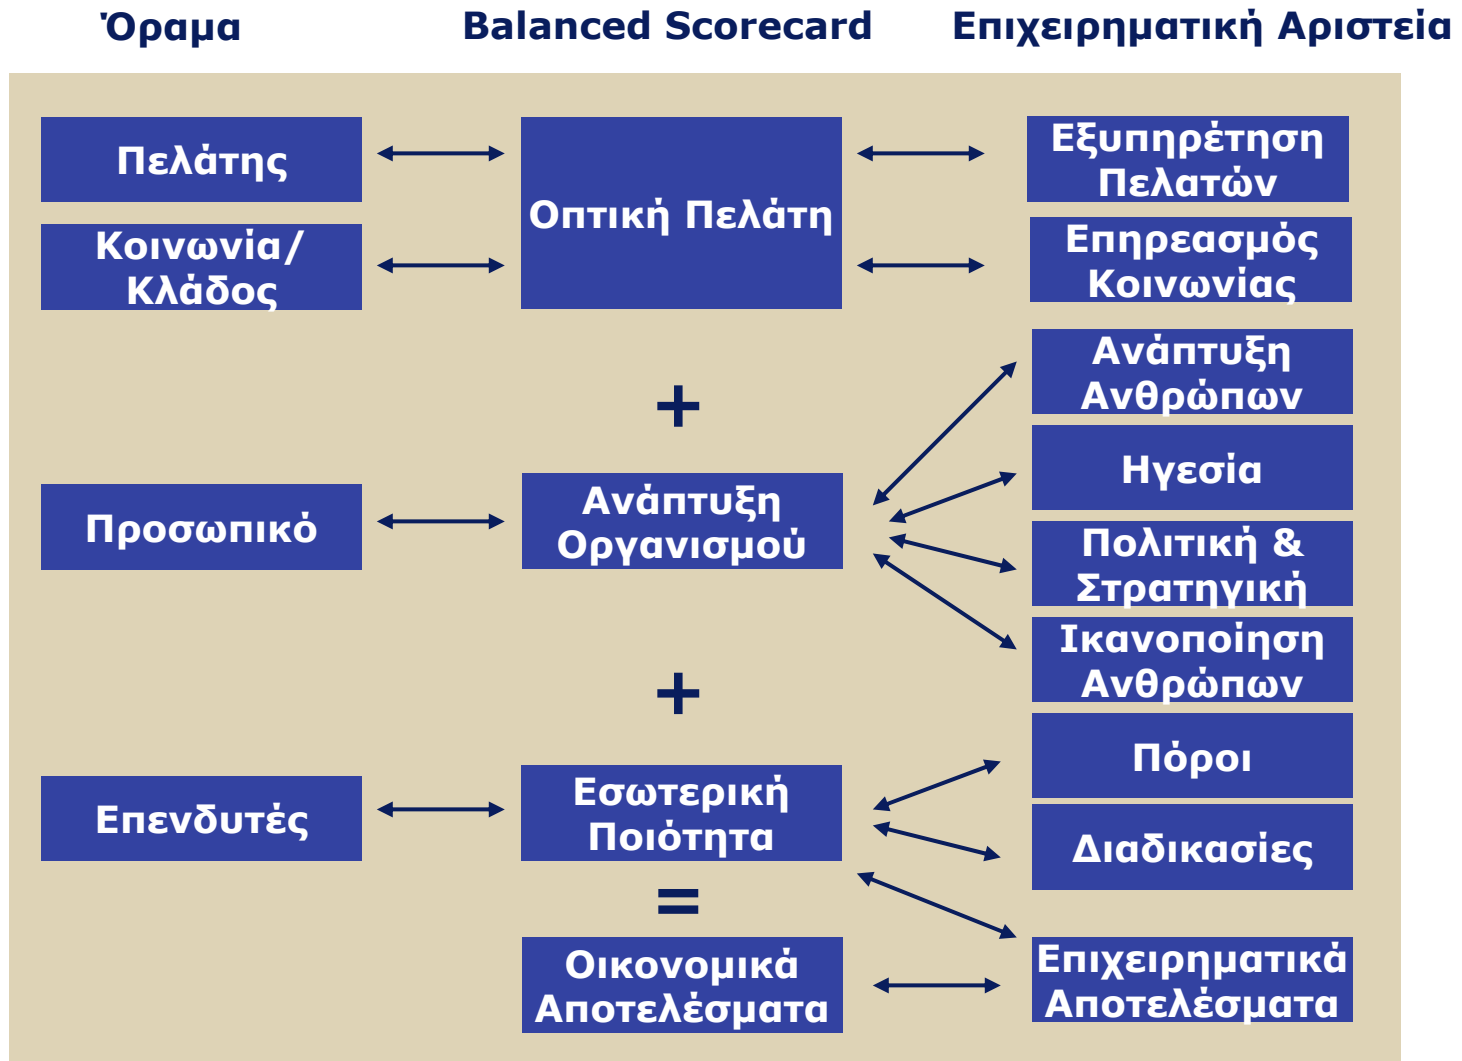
Όραμα

Balanced Scorecard

Επιχειρηματική Αριστεία

Πελάτης

Κοινωνία/ Κλάδος

Οπτική Πελάτη

Εξυπηρέτηση Πελατών

Επηρεασμός Κοινωνίας

+

Ανάπτυξη Ανθρώπων

Ηγεσία

Προσωπικό

Ανάπτυξη Οργανισμού

Πολιτική & Στρατηγική

Ικανοποίηση Ανθρώπων

+

Πόροι

Επενδυτές

Εσωτερική Ποιότητα

Διαδικασίες

=

Οικονομικά Αποτελέσματα

Επιχειρηματικά Αποτελέσματα